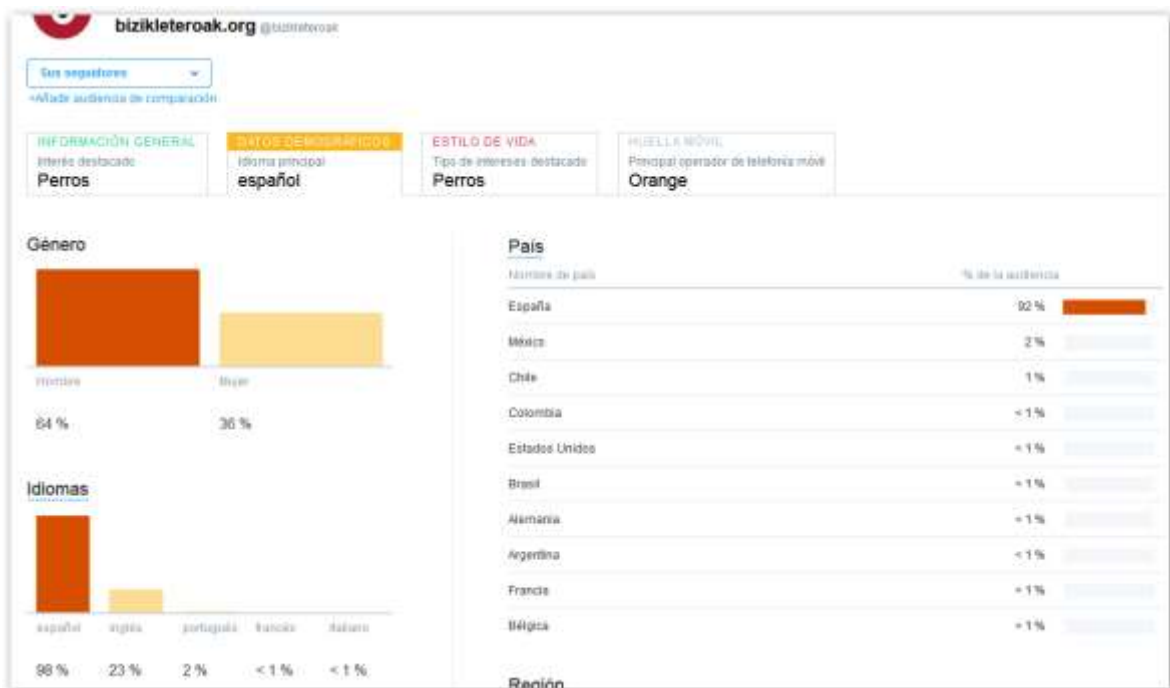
bizikleteroak.org @bizikleteroak

Sus seguidores

+Añade audiencia de comparación

INFORMACIÓN GENERAL
Interés destacado
Perros

DATOS DEMOGRÁFICOS
Idioma principal
español

ESTILO DE VIDA
Tipo de intereses destacado
Perros

HUELLA MÓVIL
Principal operador de telefonía móvil
Orange

Género

Hombre 64 %
Mujer 36 %

Idiomas

| español | inglés | portugués | francés | italiano |
|---|---|---|---|---|
| 98 % | 23 % | 2 % | < 1 % | < 1 % |

País

| Nombre de país | % de la audiencia |
|---|---|
| España | 92 % |
| México | 2 % |
| Chile | 1 % |
| Colombia | < 1 % |
| Estados Unidos | < 1 % |
| Brasil | < 1 % |
| Alemania | < 1 % |
| Argentina | < 1 % |
| Francia | < 1 % |
| Bélgica | < 1 % |

Región